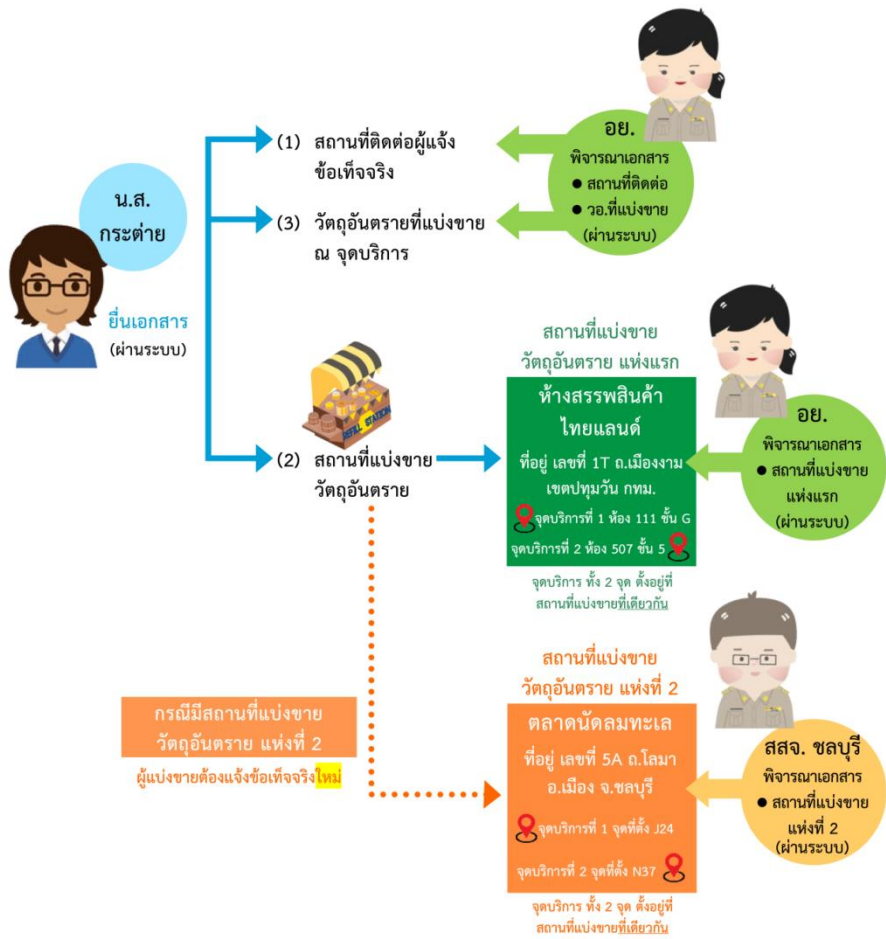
น.ส.
กระต่าย

ยื่นเอกสาร
(ผ่านระบบ)

(1) สถานที่ติดต่อผู้แจ้งข้อเท็จจริง

(3) วัตถุอันตรายที่แบ่งขาย ณ จุดบริการ

อย.
พิจารณาเอกสาร
● สถานที่ติดต่อ
● วอ.ที่แบ่งขาย
(ผ่านระบบ)

REFILL STATION

(2) สถานที่แบ่งขายวัตถุอันตราย

สถานที่แบ่งขาย
วัตถุอันตราย แห่งแรก

ห้างสรรพสินค้า
ไทยแลนด์

ที่อยู่ เลขที่ 1T ถ.เมืองงาม เขตปทุมวัน กทม.

จุดบริการที่ 1 ห้อง 111 ชั้น G

จุดบริการที่ 2 ห้อง 507 ชั้น 5

จุดบริการ ทั้ง 2 จุด ตั้งอยู่ที่สถานที่แบ่งขายที่เดียวกัน

อย.
พิจารณาเอกสาร
● สถานที่แบ่งขายแห่งแรก
(ผ่านระบบ)

สถานที่แบ่งขาย
วัตถุอันตราย แห่งที่ 2

กรณีมีสถานที่แบ่งขาย
วัตถุอันตราย แห่งที่ 2

ผู้แบ่งขายต้องแจ้งข้อเท็จจริงใหม่

ตลาดนัดลมทะเล

ที่อยู่ เลขที่ 5A ถ.โลมา อ.เมือง จ.ชลบุรี

จุดบริการที่ 1 จุดที่ตั้ง J24

จุดบริการที่ 2 จุดที่ตั้ง N37

จุดบริการ ทั้ง 2 จุด ตั้งอยู่ที่สถานที่แบ่งขายที่เดียวกัน

สสจ. ชลบุรี
พิจารณาเอกสาร
● สถานที่แบ่งขายแห่งที่ 2
(ผ่านระบบ)